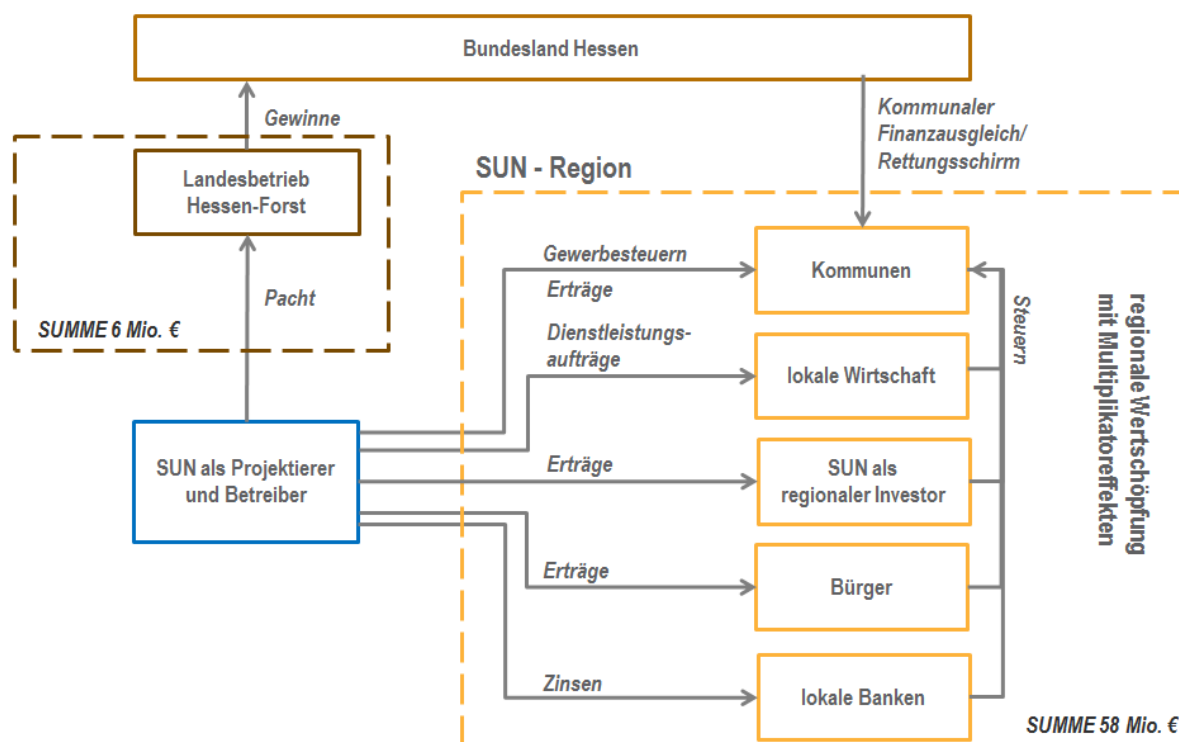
Bundesland Hessen

Gewinne

Kommunaler Finanzausgleich/ Rettungsschirm

Landesbetrieb Hessen-Forst

SUN - Region

Pacht

SUMME 6 Mio. €

Gewerbesteuern

Erträge

Kommunen

Dienstleistungsaufträge

lokale Wirtschaft

Steuern

regionale Wertschöpfung mit Multiplikatoreffekten

SUN als Projektierer und Betreiber

Erträge

SUN als regionaler Investor

Erträge

Bürger

Zinsen

lokale Banken

SUMME 58 Mio. €